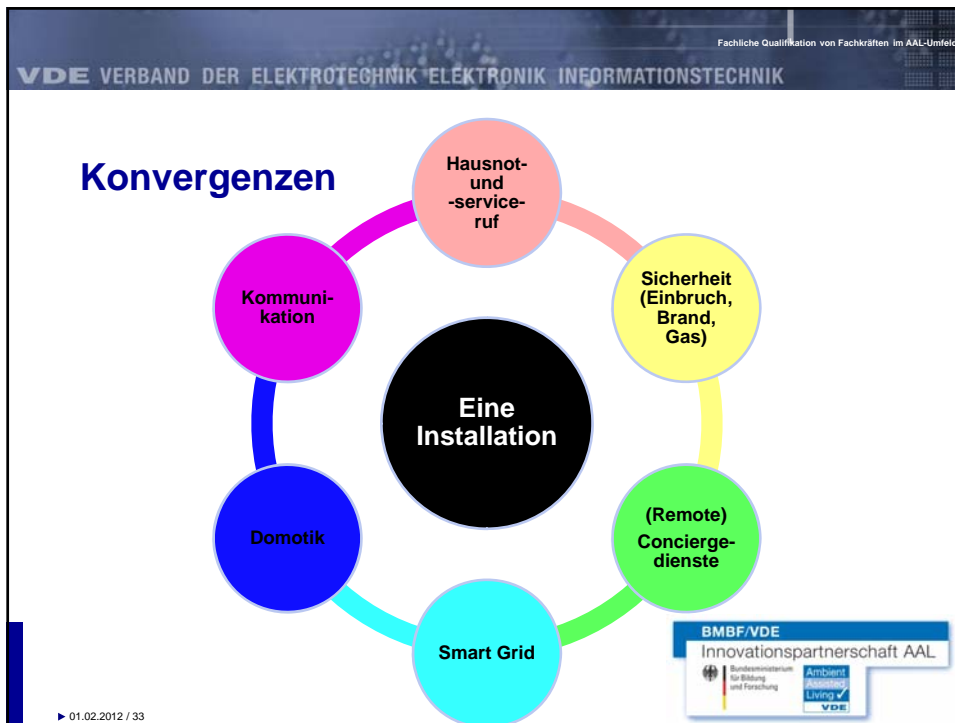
Fachliche Qualifikation von Fachkräften im AAL-Umfeld

VDE VERBAND DER ELEKTROTECHNIK ELEKTRONIK INFORMATIONSTECHNIK

Konvergenzen

Hausnot- und -service-ruf

Sicherheit (Einbruch, Brand, Gas)

(Remote) Concierge-dienste

Smart Grid

Domotik

Kommuni-kation

Eine Installation

BMBF/VDE
Innovationspartnerschaft AAL
Bundesministerium für Bildung und Forschung
Ambient Assisted Living
VDE

▶ 01.02.2012 / 33